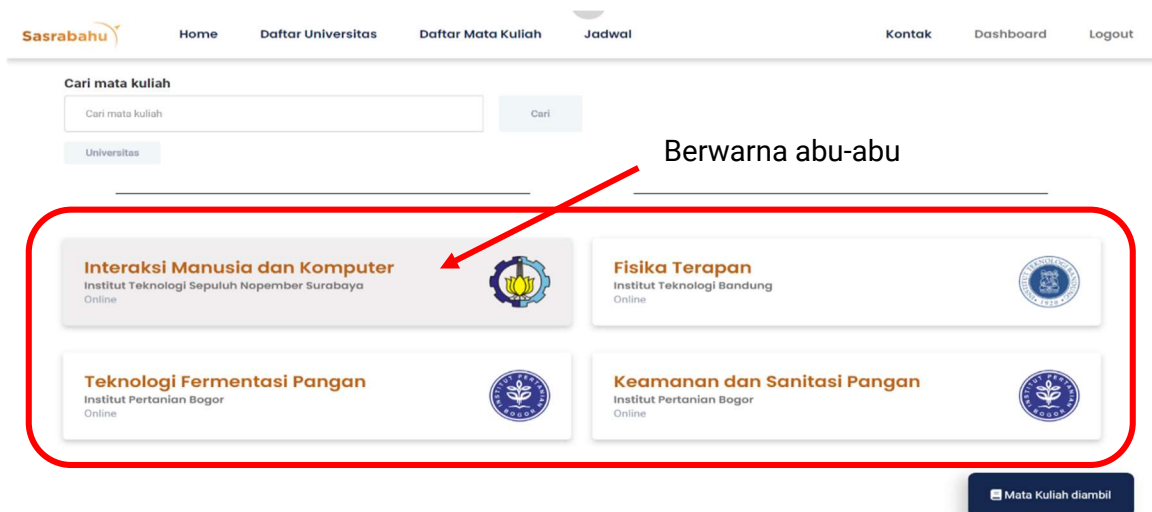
Sasrabahu

Home Daftar Universitas Daftar Mata Kuliah Jadwal

Kontak Dashboard Logout

Cari mata kuliah

Cari mata kuliah

Cari

Universitas

Berwarna abu-abu

Interaksi Manusia dan Komputer
Institut Teknologi Sepuluh Nopember Surabaya
Online

Fisika Terapan
Institut Teknologi Bandung
Online

Teknologi Fermentasi Pangan
Institut Pertanian Bogor
Online

Keamanan dan Sanitasi Pangan
Institut Pertanian Bogor
Online

Mata Kuliah diambil